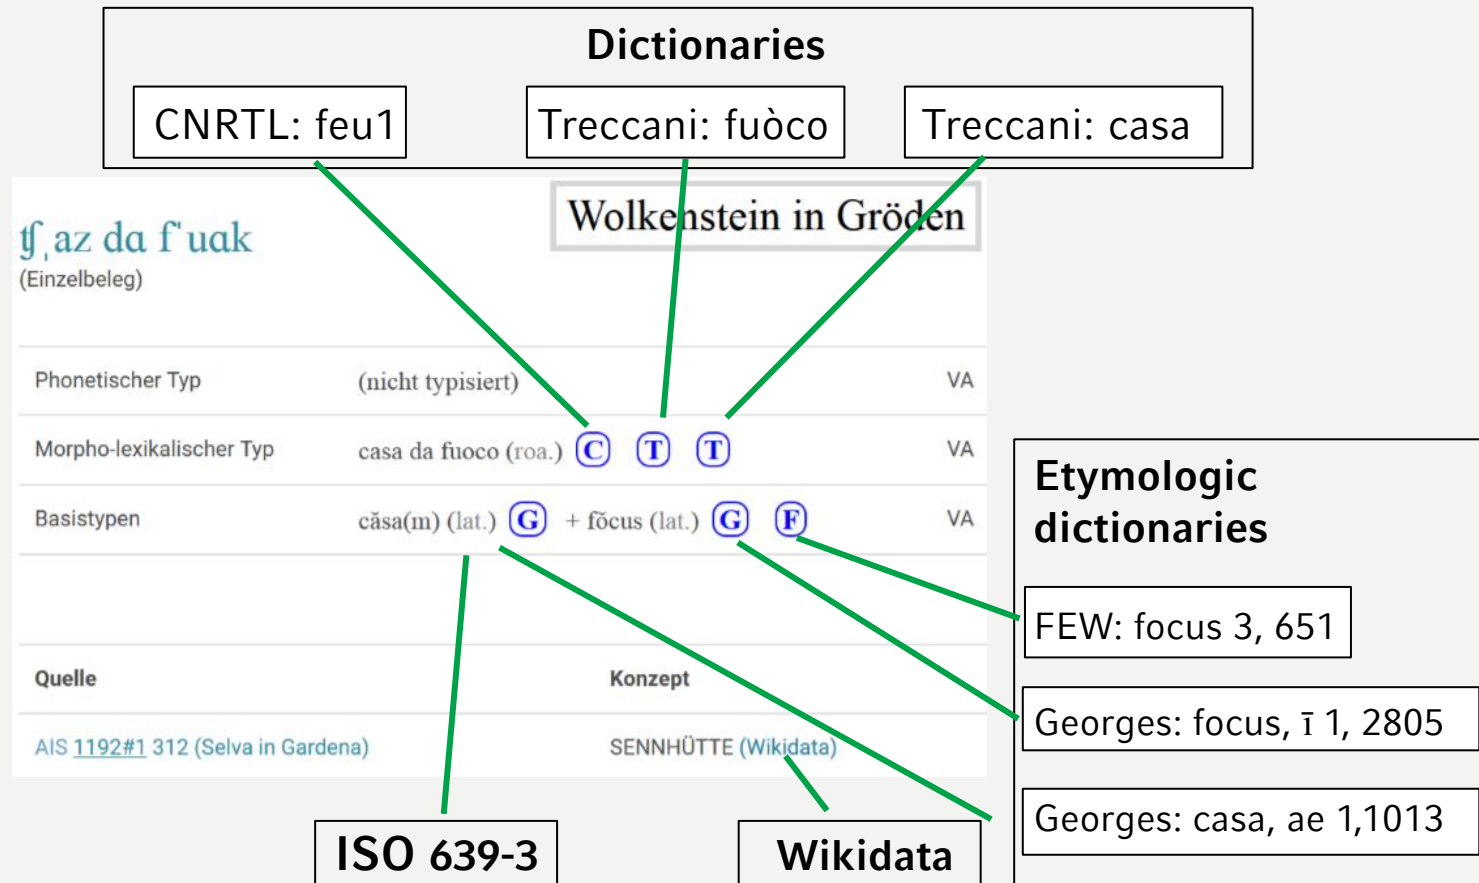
Dictionaries

CNRTL: feu1

Treccani: fuòco

Treccani: casa

ʧ̦az da fˈuak
(Einzelbeleg)

Wolkenstein in Gröden

| | | |
|---|---|---|
| Phonetischer Typ | (nicht typisiert) | VA |
| Morpho-lexikalischer Typ | casa da fuoco (roa.) C T T | VA |
| Basistypen | căsa(m) (lat.) G + fŏcus (lat.) G F | VA |

| Quelle | Konzept |
|---|---|
| AIS 1192#1 312 (Selva in Gardena) | SENNHÜTTE (Wikidata) |

Etymologic dictionaries

FEW: focus 3, 651

Georges: focus, ī 1, 2805

Georges: casa, ae 1,1013

ISO 639-3

Wikidata